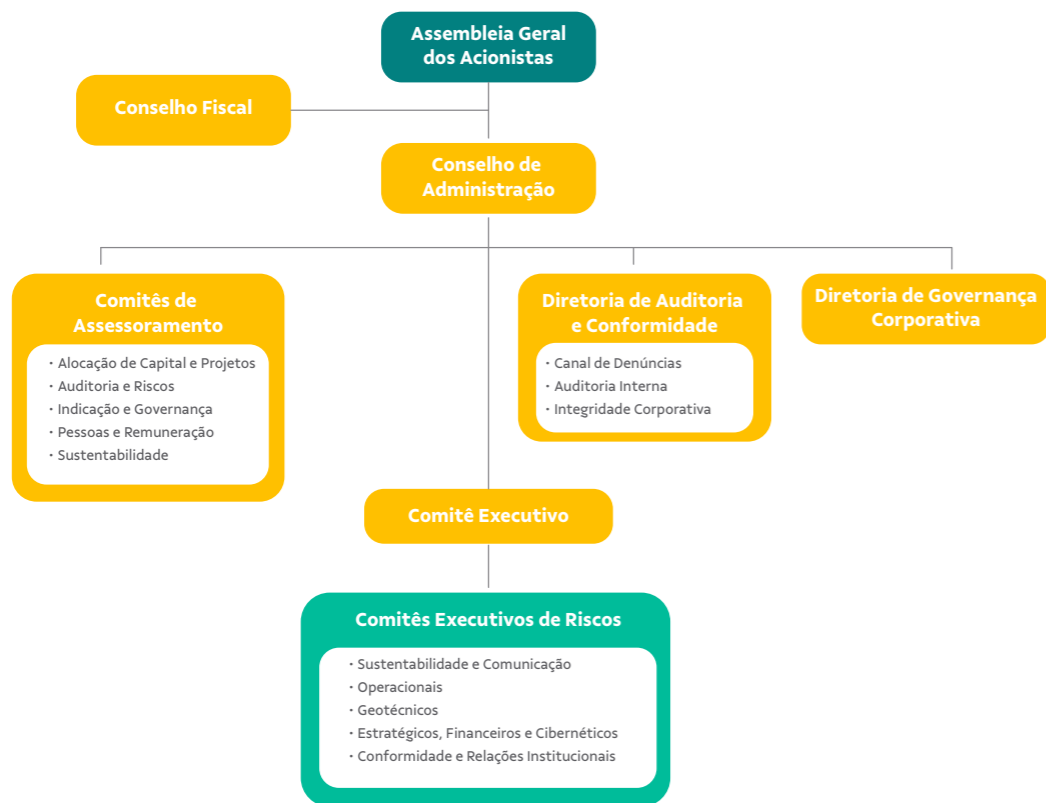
Assembleia Geral dos Acionistas

Conselho Fiscal

Conselho de Administração

Comitês de Assessoramento

· Alocação de Capital e Projetos
· Auditoria e Riscos
· Indicação e Governança
· Pessoas e Remuneração
· Sustentabilidade

Diretoria de Auditoria e Conformidade

· Canal de Denúncias
· Auditoria Interna
· Integridade Corporativa

Diretoria de Governança Corporativa

Comitê Executivo

Comitês Executivos de Riscos

· Sustentabilidade e Comunicação
· Operacionais
· Geotécnicos
· Estratégicos, Financeiros e Cibernéticos
· Conformidade e Relações Institucionais